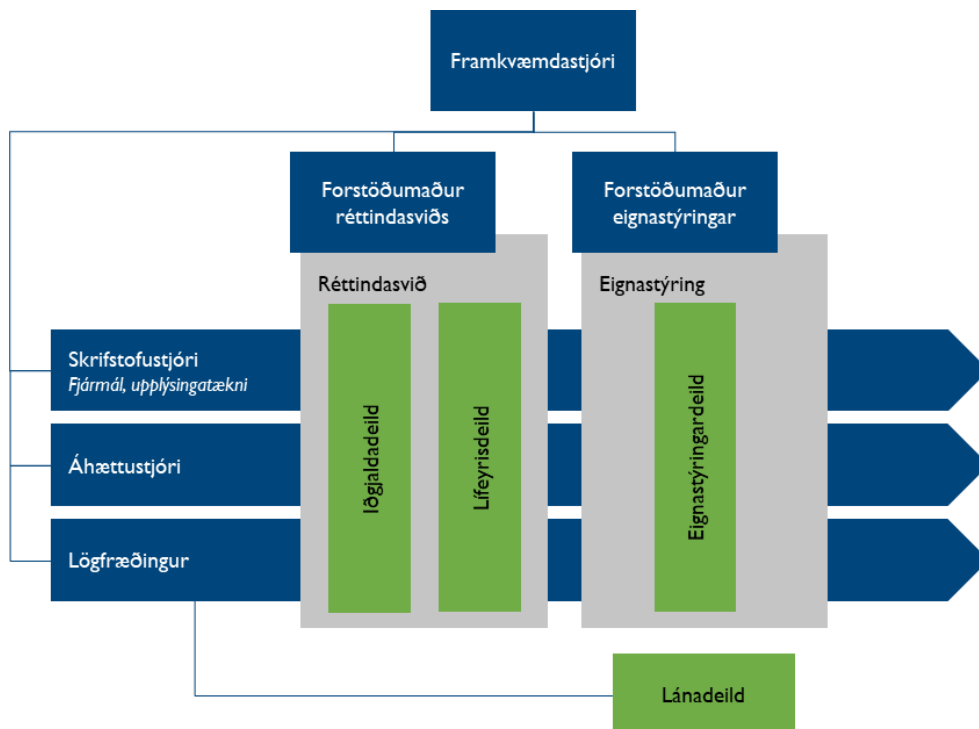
Framkvæmdastjóri

Forstöðumaður réttindasviðs

Forstöðumaður eignastýringar

Réttindasvið

Eignastýring

Skrifstofustjóri
*Fjármál, upplýsingatækni*

Áhættustjóri

Lögfræðingur

Iðgjaldadeild

Lífeyrisdeild

Eignastýringardeild

Lánadeild